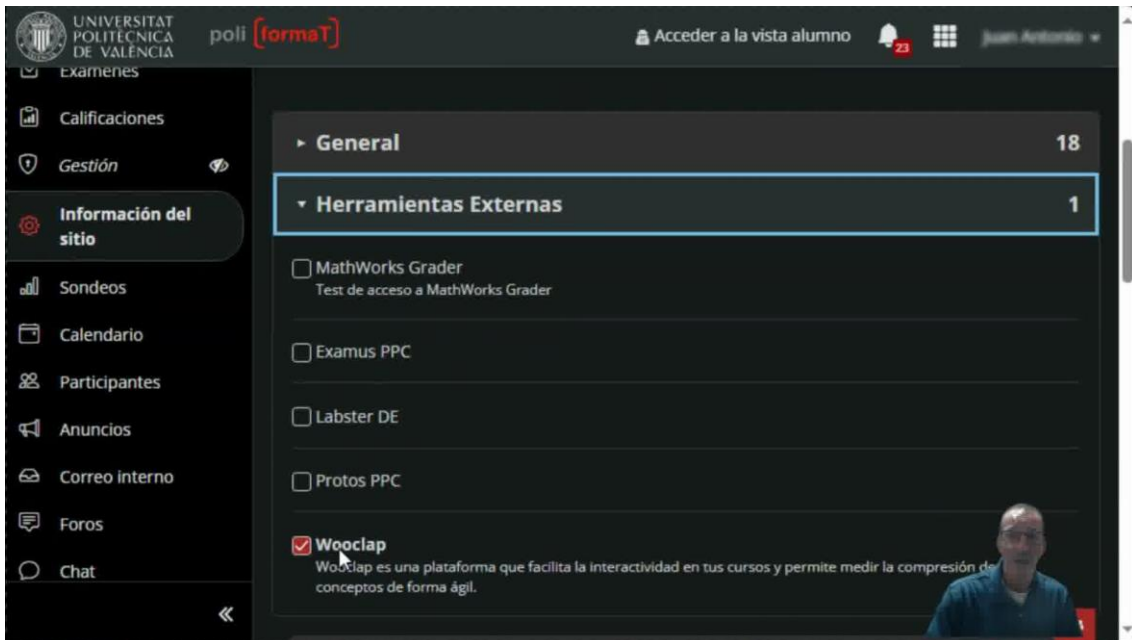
UNIVERSITAT POLITÈCNICA DE VALÈNCIA poli [formaT]

Acceder a la vista alumno 23 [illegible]

Exámenes
Calificaciones
Gestión
Información del sitio
Sondeos
Calendario
Participantes
Anuncios
Correo interno
Foros
Chat
«

▸ General 18

▾ Herramientas Externas 1

MathWorks Grader
Test de acceso a MathWorks Grader

Examus PPC

Labster DE

Protos PPC

Wooclap
Wooclap es una plataforma que facilita la interactividad en tus cursos y permite medir la compresión de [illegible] conceptos de forma ágil.